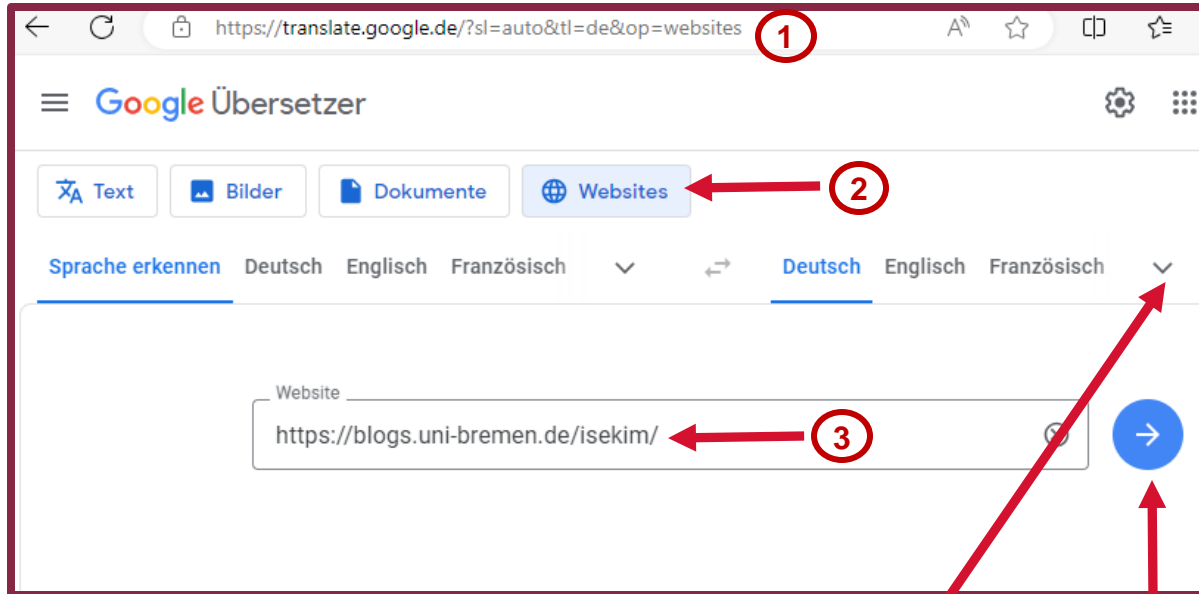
https://translate.google.de/?sl=auto&tl=de&op=websites

1

Google Übersetzer

Text

Bilder

Dokumente

Websites

2

Sprache erkennen Deutsch Englisch Französisch

Deutsch Englisch Französisch

Website

https://blogs.uni-bremen.de/isekim/

3